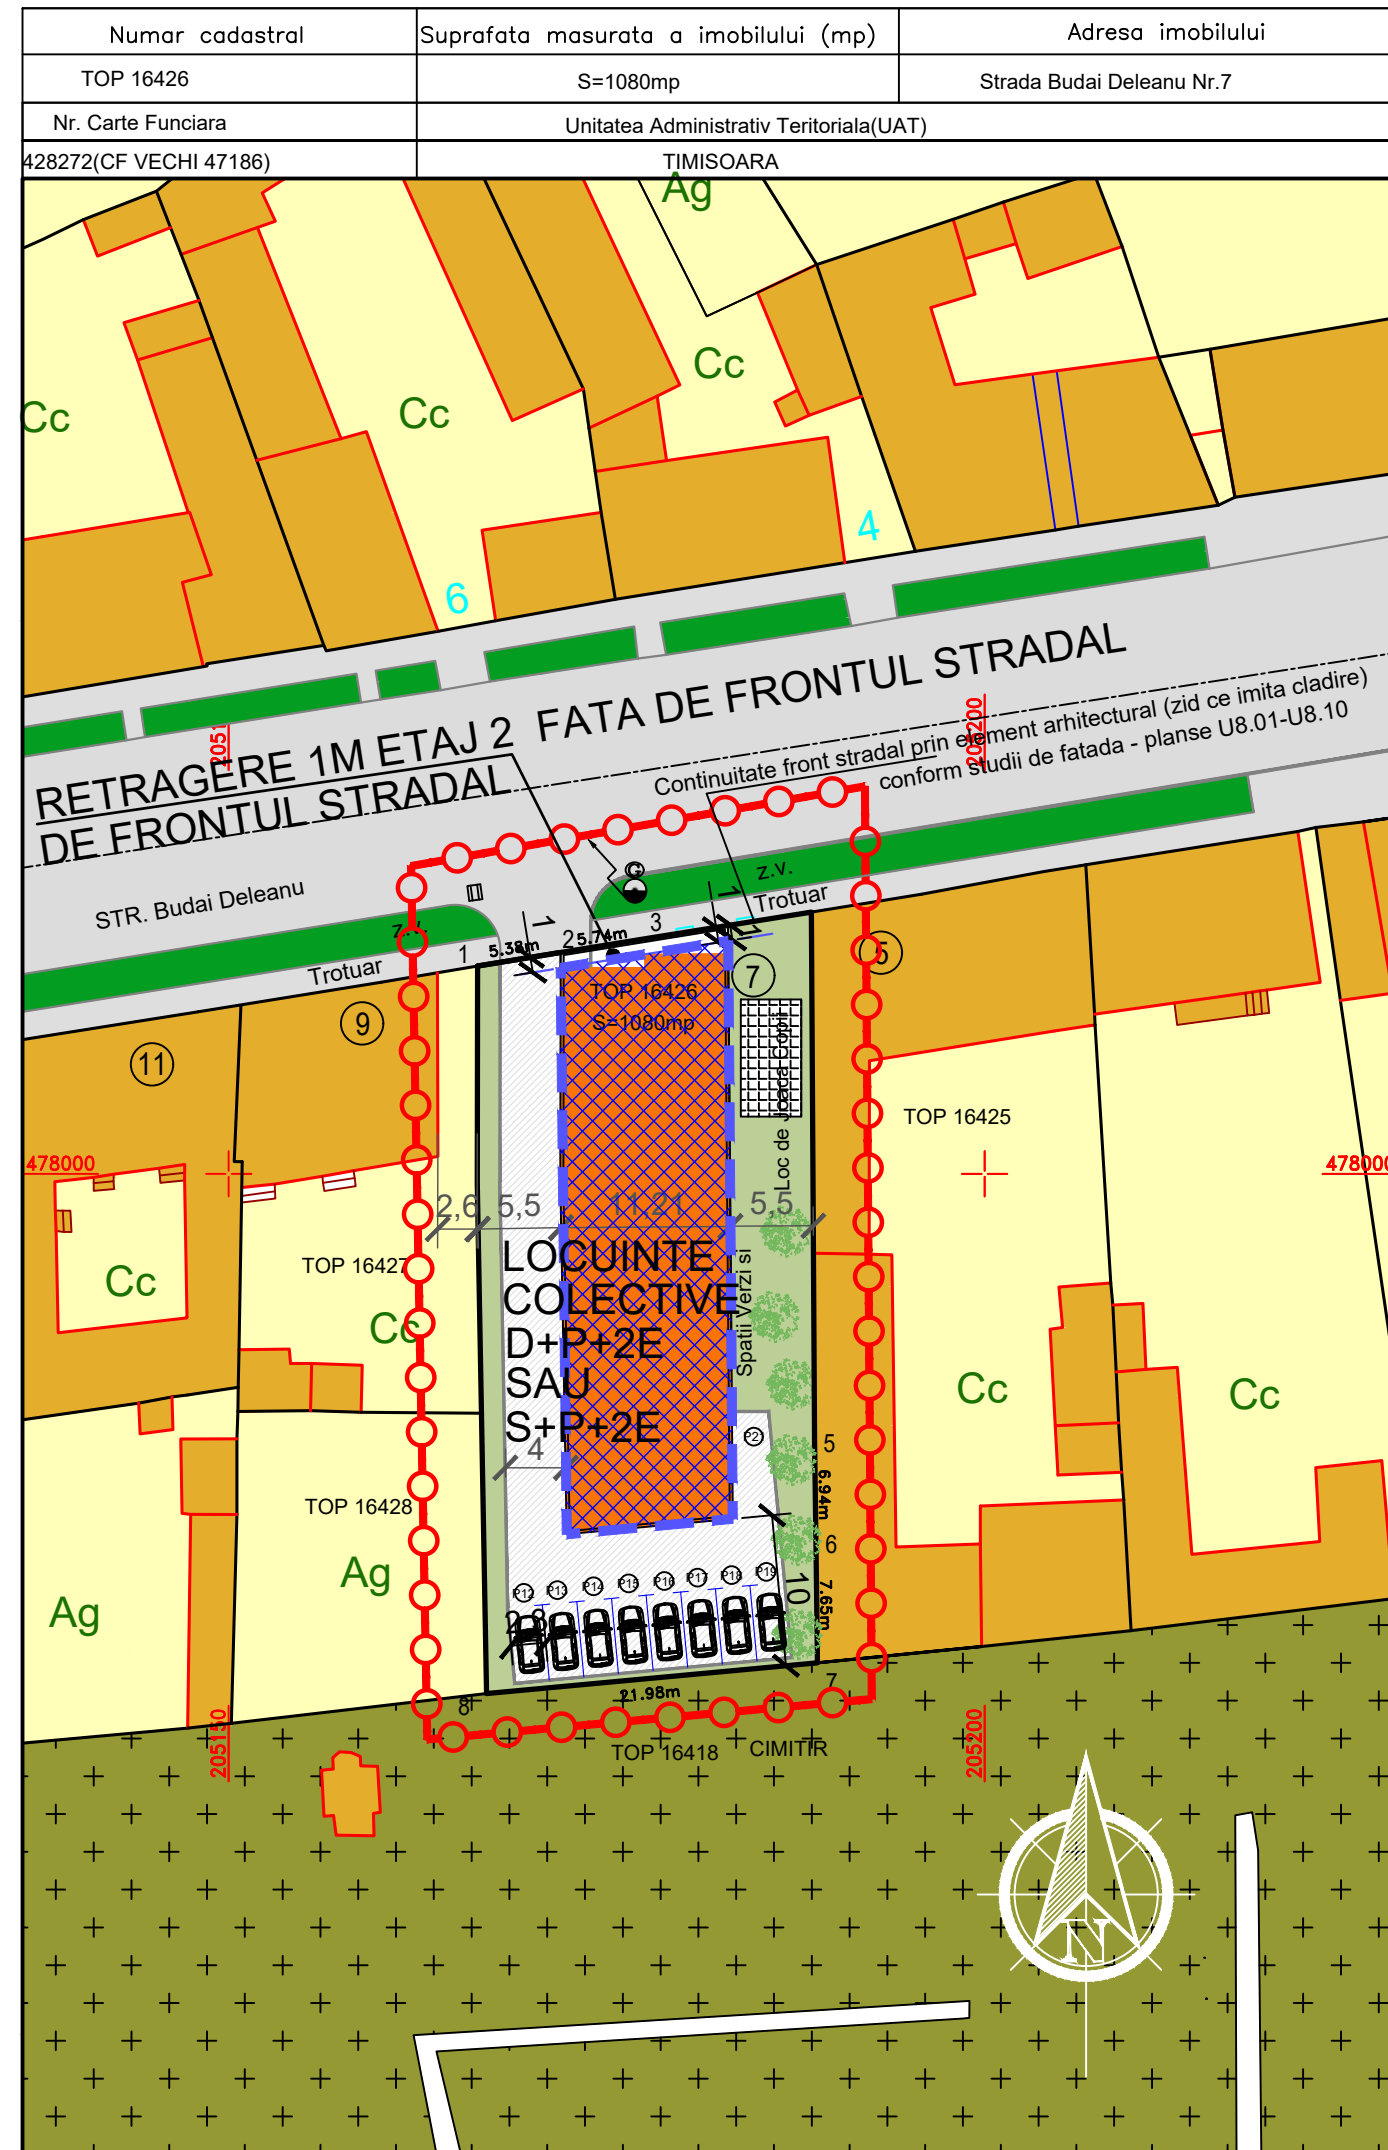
| Numar cadastral | Suprafata masurata a imobilului (mp) | Adresa imobilului |
|---|---|---|
| TOP 16426 | S=1080mp | Strada Budai Deleanu Nr.7 |
| Nr. Carte Funciara | Unitatea Administrativ Teritoriala(UAT) | |
| 428272(CF VECHI 47186) | TIMISOARA | |

Ag

Cc

Cc

Cc

4

6

RETRAGERE 1M ETAJ 2 FATA DE FRONTUL STRADAL

DE FRONTUL STRADAL

Continuitate front stradal prin element arhitectural (zid ce imita cladire) conform studii de fatada - planse U8.01-U8.10

205150

205200

STR. Budai Deleanu

z.v.

Trotuar

z.v.

Trotuar

1 5.38m 2 5.74m 3

7

5

9

11

TOP 16426
S=1080mp

Loc de Joaca Copii

TOP 16425

478000

478000

2,6 5,5 11,21 5,5

TOP 16427

LOCUINTE
COLECTIVE
D+P+2E
SAU
S+P+2E

Spatii Verzi si

Cc

Cc

Cc

Cc

4

5

6.94m

6

10

7.65m

TOP 16428

Ag

Ag

P12 P13 P14 P15 P16 P17 P18 P19

P21

8

21.98m

7

TOP 16418

CIMITIR

205150

205200

N